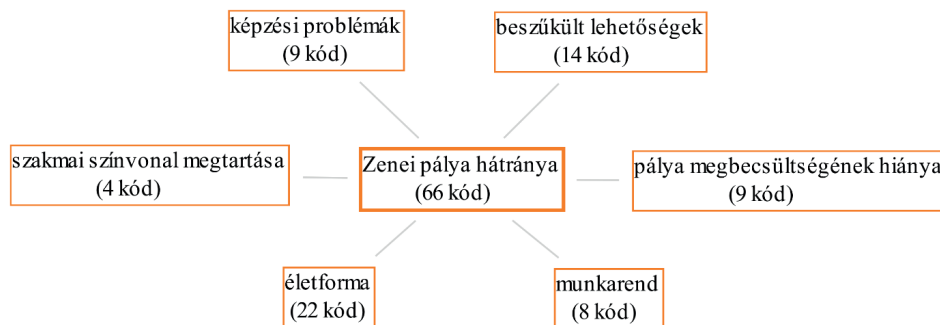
képzési problémák
(9 kód)

beszűkült lehetőségek
(14 kód)

szakmai színvonal megtartása
(4 kód)

Zenei pálya hátránya
(66 kód)

pálya megbecsültségének hiánya
(9 kód)

életforma
(22 kód)

munkarend
(8 kód)